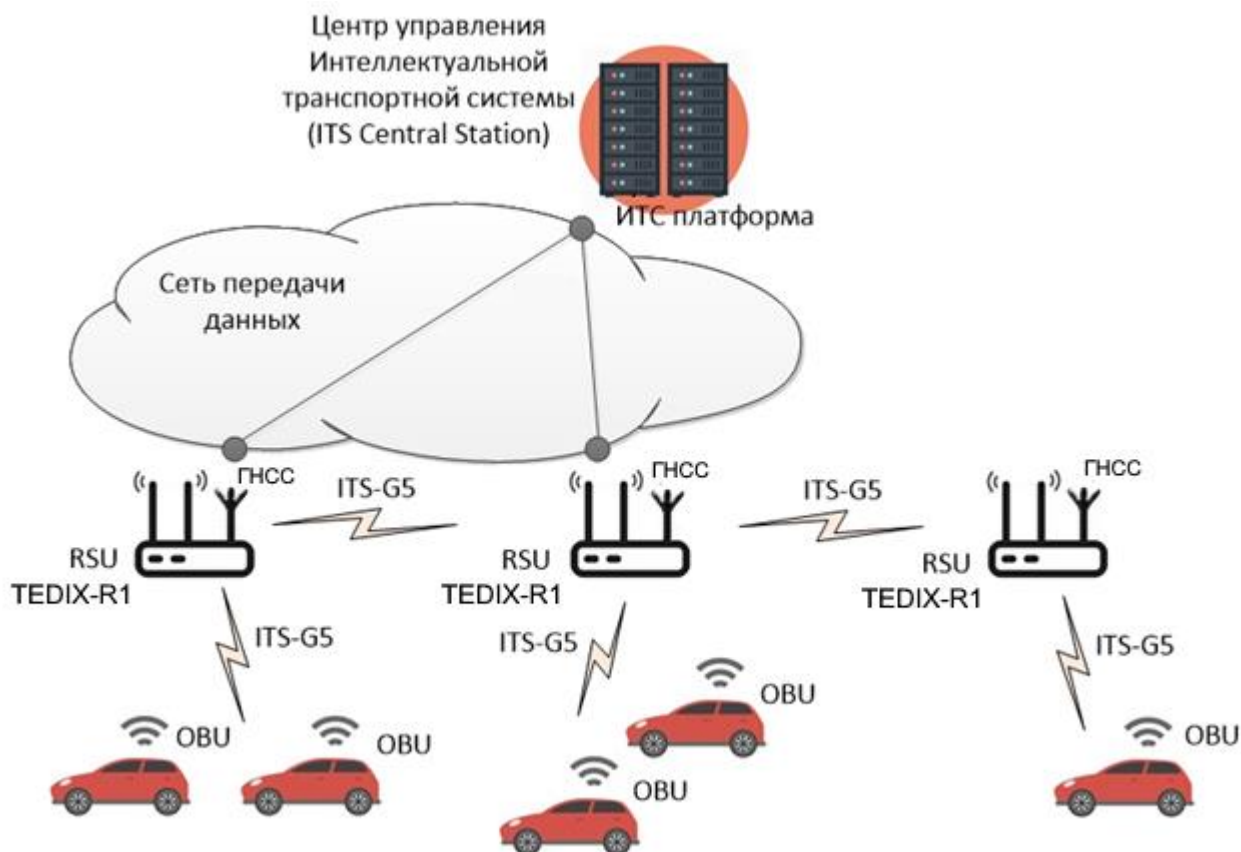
Центр управления Интеллектуальной транспортной системы (ITS Central Station)

ИТС платформа

Сеть передачи данных

ГНСС

ITS-G5

ГНСС

ITS-G5

ГНСС

RSU
TEDIX-R1

RSU
TEDIX-R1

RSU
TEDIX-R1

ITS-G5

ITS-G5

ITS-G5

OBU

OBU

OBU

OBU

OBU